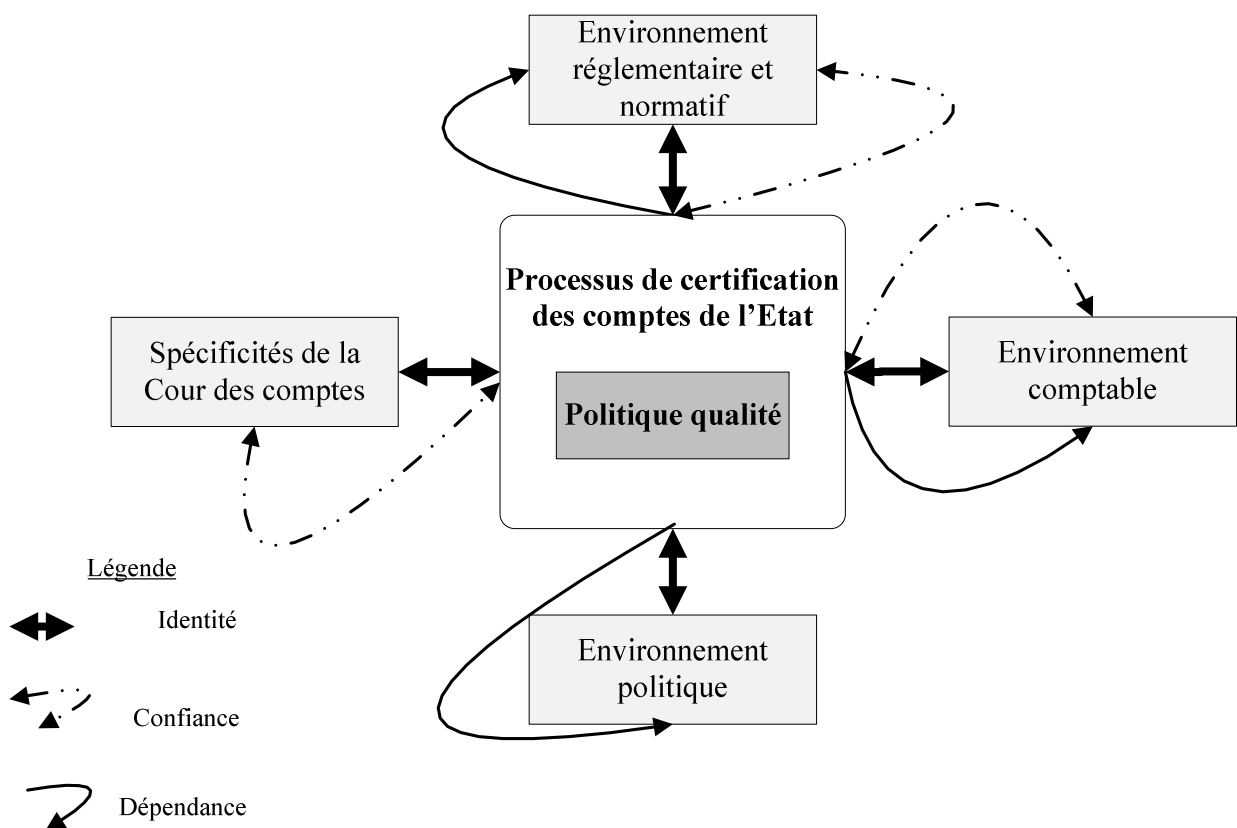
Environnement réglementaire et normatif

Processus de certification des comptes de l'Etat

Politique qualité

Spécificités de la Cour des comptes

Environnement comptable

Environnement politique

Légende

Identité

Confiance

Dépendance